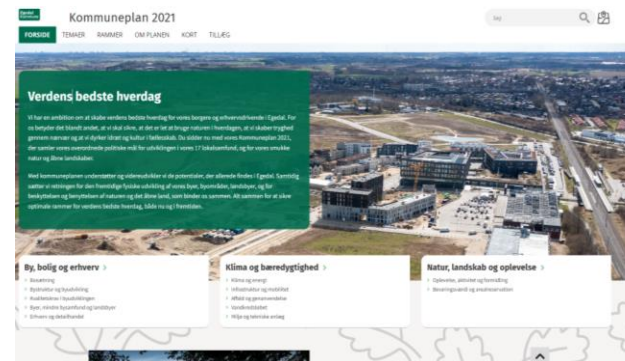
Egedal Kommune

Kommuneplan 2021

Søg

FORSIDE TEMAER RAMMER OM PLANEN KORT TILLÆG

Verdens bedste hverdag

Vi har en ambition om at skabe verdens bedste hverdag for vores borgere og erhvervsdrivende i Egedal. For os betyder det blandt andet, at vi skal sikre, at det er let at bruge naturen i hverdagen, at vi skaber tryghed gennem nærværd og at vi dyrker lokal og kultur i fællesskab. Du sidder nu med vores Kommuneplan 2021, der samler vores overordnede politiske mål for udviklingen i vores 17 lokalsamfund, og for vores smukke natur og åbne landskaber.

Med kommuneplanen understøtter og videreudvikler vi de potentialer, der allerede findes i Egedal. Samtidig sætter vi retningen for den fremtidige fysiske udvikling af vores byer, bysamfund, landsbyer, og for beskyttelsen og benyttelsen af naturen og det åbne land, som binder os sammen. Alt sammen for at sikre optimale rammer for verdens bedste hverdag, både nu og i fremtiden.

By, bolig og erhverv >
Bosætning
Bystruktur og byudvikling
Kvalitetskrav i byudviklingen
Byer, mindre bysamfund og landsbyer
Erhverv og detailhandel

Klima og bæredygtighed >
Klima og energi
Infrastruktur og mobilitet
Affald og genanvendelse
Vandkredsløbet
Miljø og tekniske anlæg

Natur, landskab og oplevelse >
Oplevelse, aktivitet og formidling
Bevaringsværdi og oplevelsesværdier